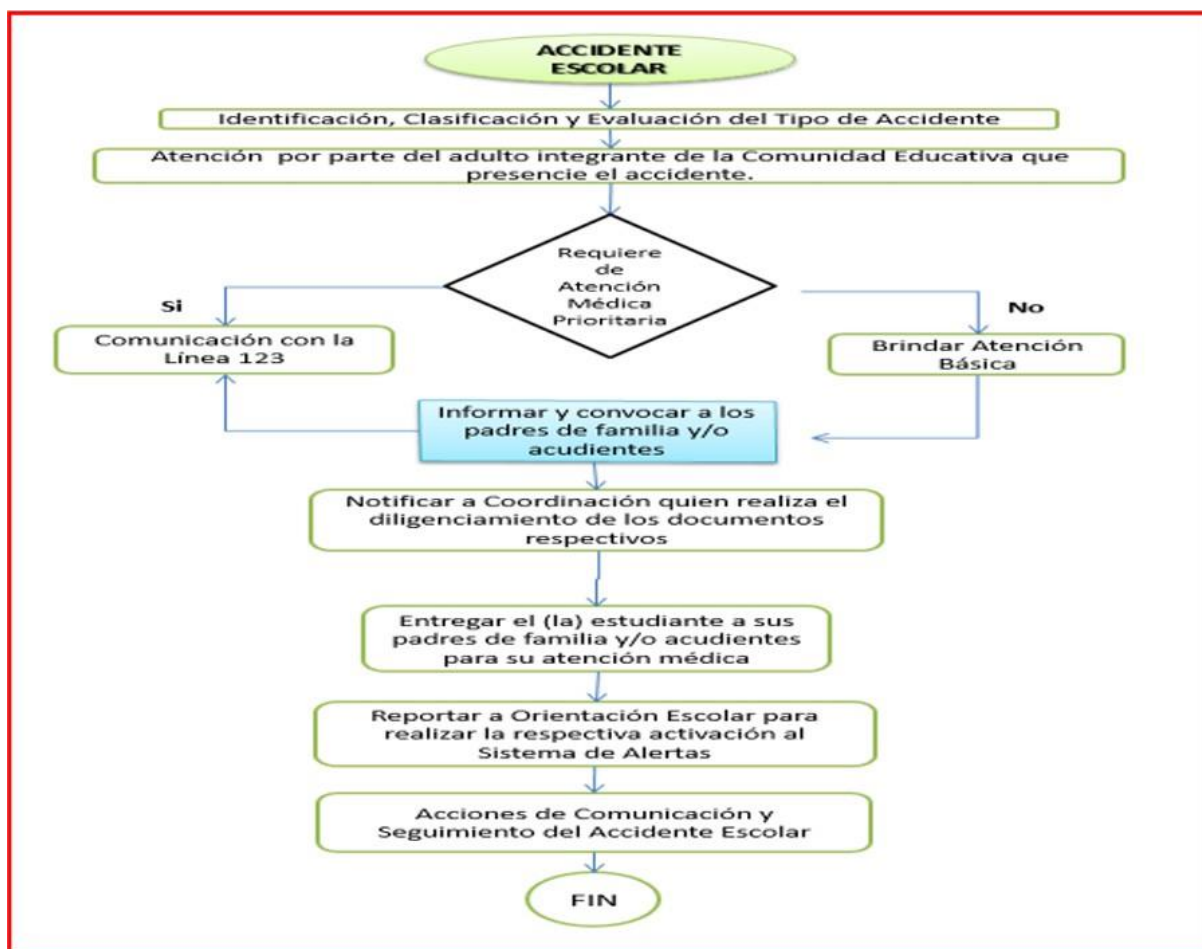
ACCIDENTE ESCOLAR

Identificación, Clasificación y Evaluación del Tipo de Accidente

Atención por parte del adulto integrante de la Comunidad Educativa que presencie el accidente.

Requiere de Atención Médica Prioritaria

Si

No

Comunicación con la Línea 123

Brindar Atención Básica

Informar y convocar a los padres de familia y/o acudientes

Notificar a Coordinación quien realiza el diligenciamiento de los documentos respectivos

Entregar el (la) estudiante a sus padres de familia y/o acudientes para su atención médica

Reportar a Orientación Escolar para realizar la respectiva activación al Sistema de Alertas

Acciones de Comunicación y Seguimiento del Accidente Escolar

FIN